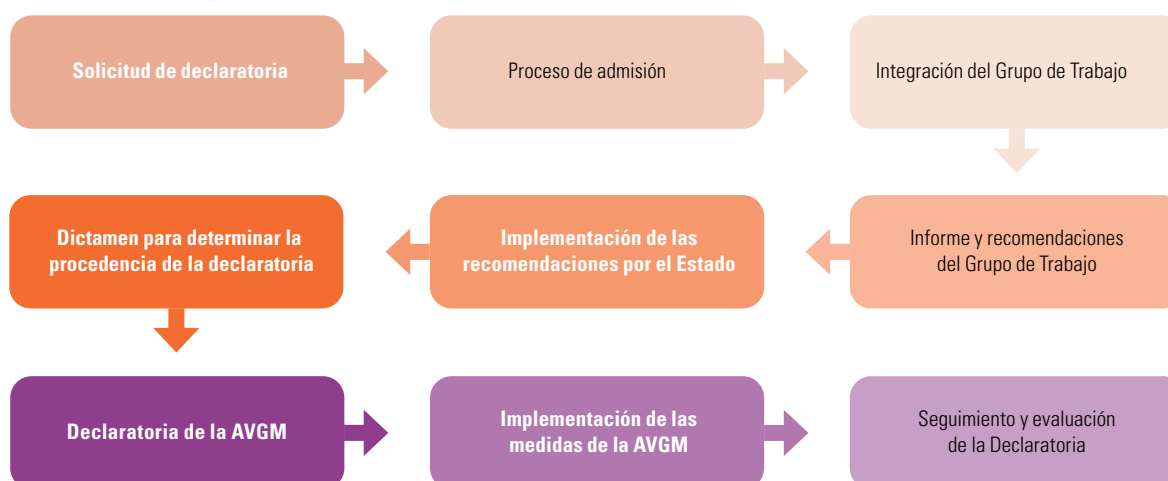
Solicitud de declaratoria

Proceso de admisión

Integración del Grupo de Trabajo

Informe y recomendaciones del Grupo de Trabajo

Implementación de las recomendaciones por el Estado

Dictamen para determinar la procedencia de la declaratoria

Declaratoria de la AVGM

Implementación de las medidas de la AVGM

Seguimiento y evaluación de la Declaratoria